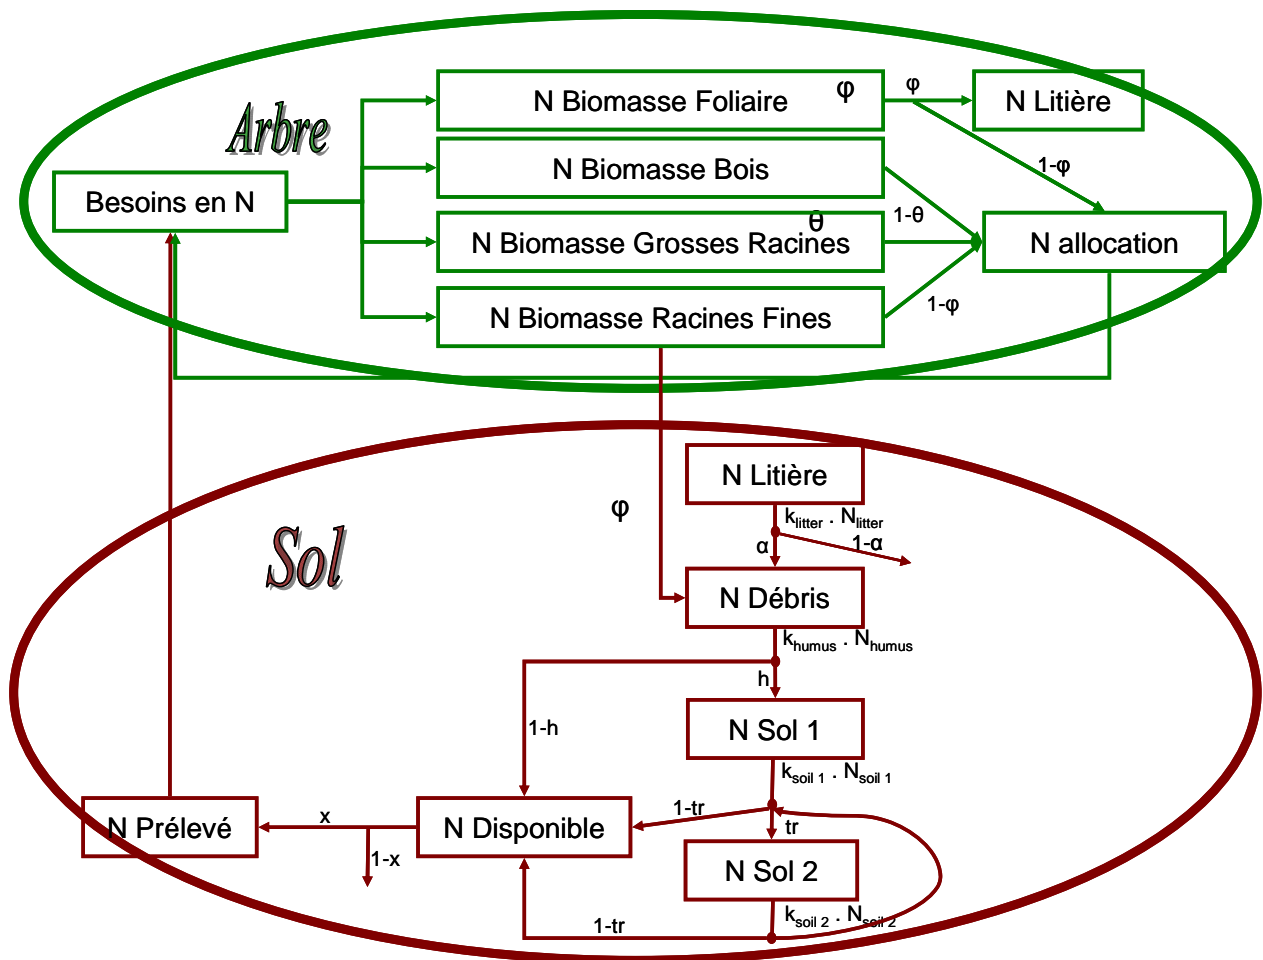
Arbre

Besoins en N

N Biomasse Foliaire φ

φ

N Litière

N Biomasse Bois

1-φ

θ

1-θ

N Biomasse Grosses Racines

N allocation

1-φ

N Biomasse Racines Fines

Sol

φ

N Litière

$k_{litter} . N_{litter}$

α

1-α

N Débris

$k_{humus} . N_{humus}$

h

1-h

N Sol 1

$k_{soil 1} . N_{soil 1}$

1-tr

tr

N Prélevé

x

1-x

N Disponible

N Sol 2

$k_{soil 2} . N_{soil 2}$

1-tr